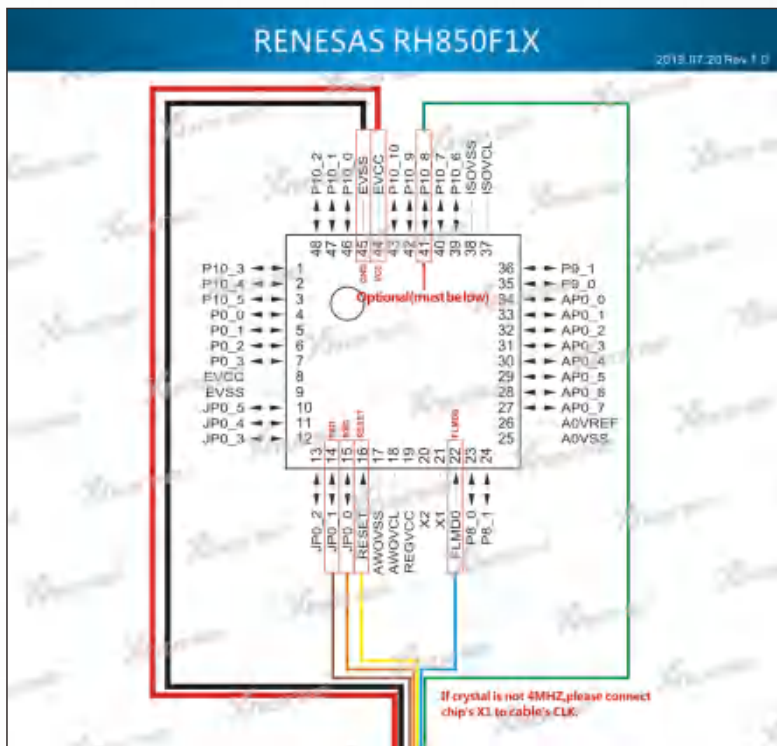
RENESAS RH850F1X

2019.07.20 Rev 1.0

P10_2
P10_1
P10_0
EVSS
EVCC
P10_10
P10_9
P10_8
P10_7
P10_6
ISOVSS
ISOVCL

48 47 46 45 44 43 42 41 40 39 38 37

GND
VCC

P10_3 1
P10_4 2
P10_5 3
P0_0 4
P0_1 5
P0_2 6
P0_3 7
EVCC 8
EVSS 9
JP0_5 10
JP0_4 11
JP0_3 12

Optional(must below)

36 P9_1
35 P9_0
34 AP0_0
33 AP0_1
32 AP0_2
31 AP0_3
30 AP0_4
29 AP0_5
28 AP0_6
27 AP0_7
26 A0VREF
25 A0VSS

13 14 15 16 17 18 19 20 21 22 23 24

TXD
RXD
RESET
FLMD0

JP0_2
JP0_1
JP0_0
RESET
AWOVSS
AWOVCL
REGVCC
X2
X1
FLMD0
P8_0
P8_1

If crystal is not 4MHZ,please connect chip's X1 to cable's CLK.